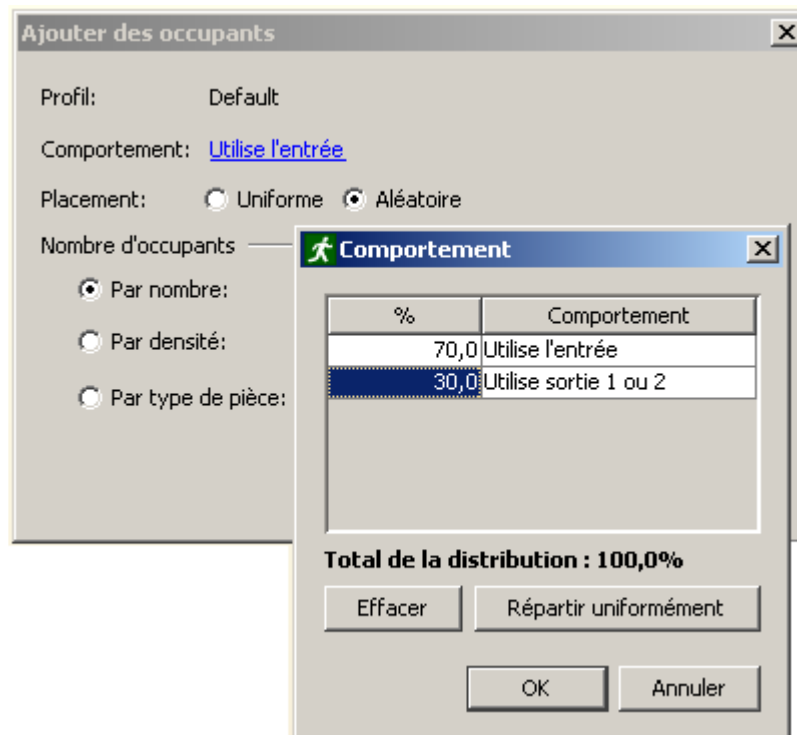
Ajouter des occupants

Profil: Default

Comportement: Utilise l'entrée

Placement: Uniforme Aléatoire

Nombre d'occupants

Par nombre:

Par densité:

Par type de pièce:

Comportement

| % | Comportement |
|---|---|
| 70,0 | Utilise l'entrée |
| 30,0 | Utilise sortie 1 ou 2 |

Total de la distribution : 100,0%

Effacer

Répartir uniformément

OK

Annuler